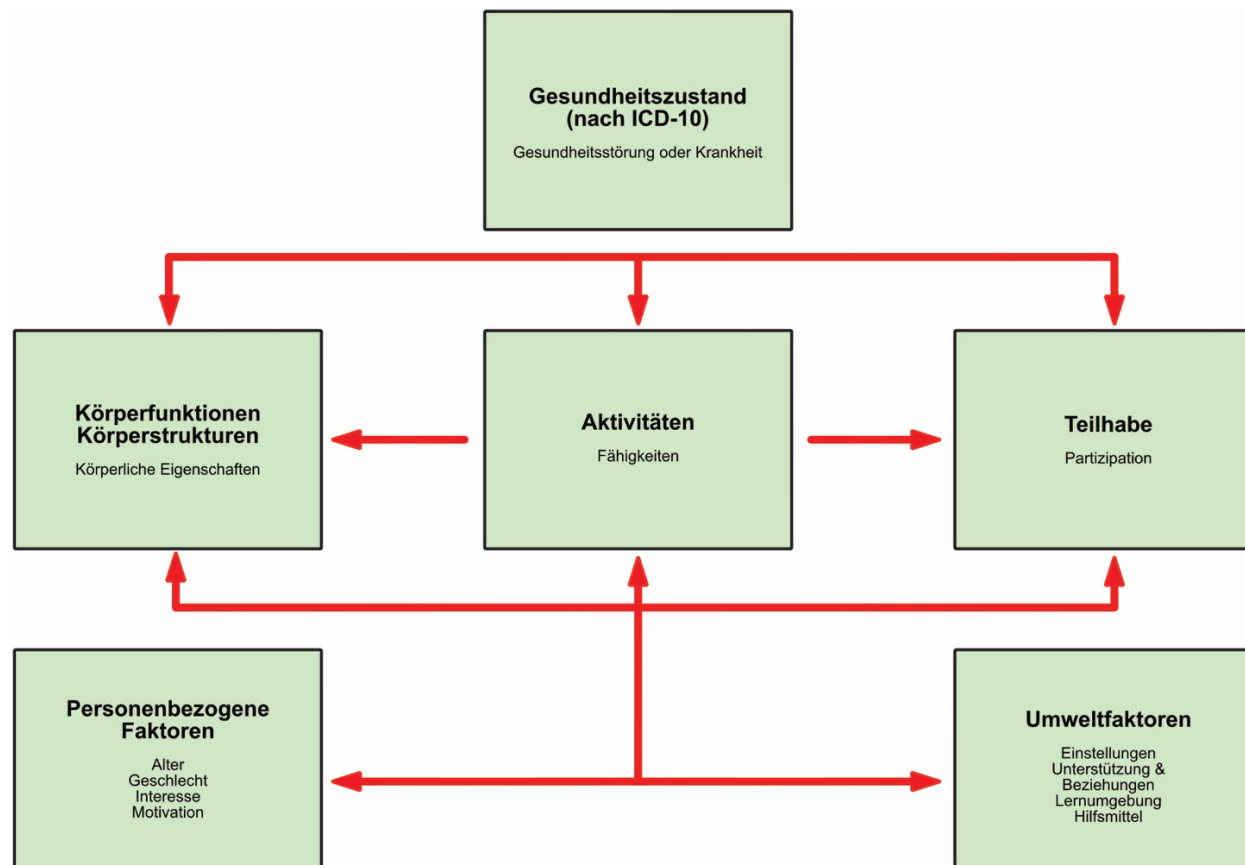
Gesundheitszustand
(nach ICD-10)

Gesundheitsstörung oder Krankheit

Körperfunktionen
Körperstrukturen

Körperliche Eigenschaften

Aktivitäten

Fähigkeiten

Teilhabe

Partizipation

Personenbezogene
Faktoren

Alter
Geschlecht
Interesse
Motivation

Umweltfaktoren

Einstellungen
Unterstützung &
Beziehungen
Lernumgebung
Hilfsmittel